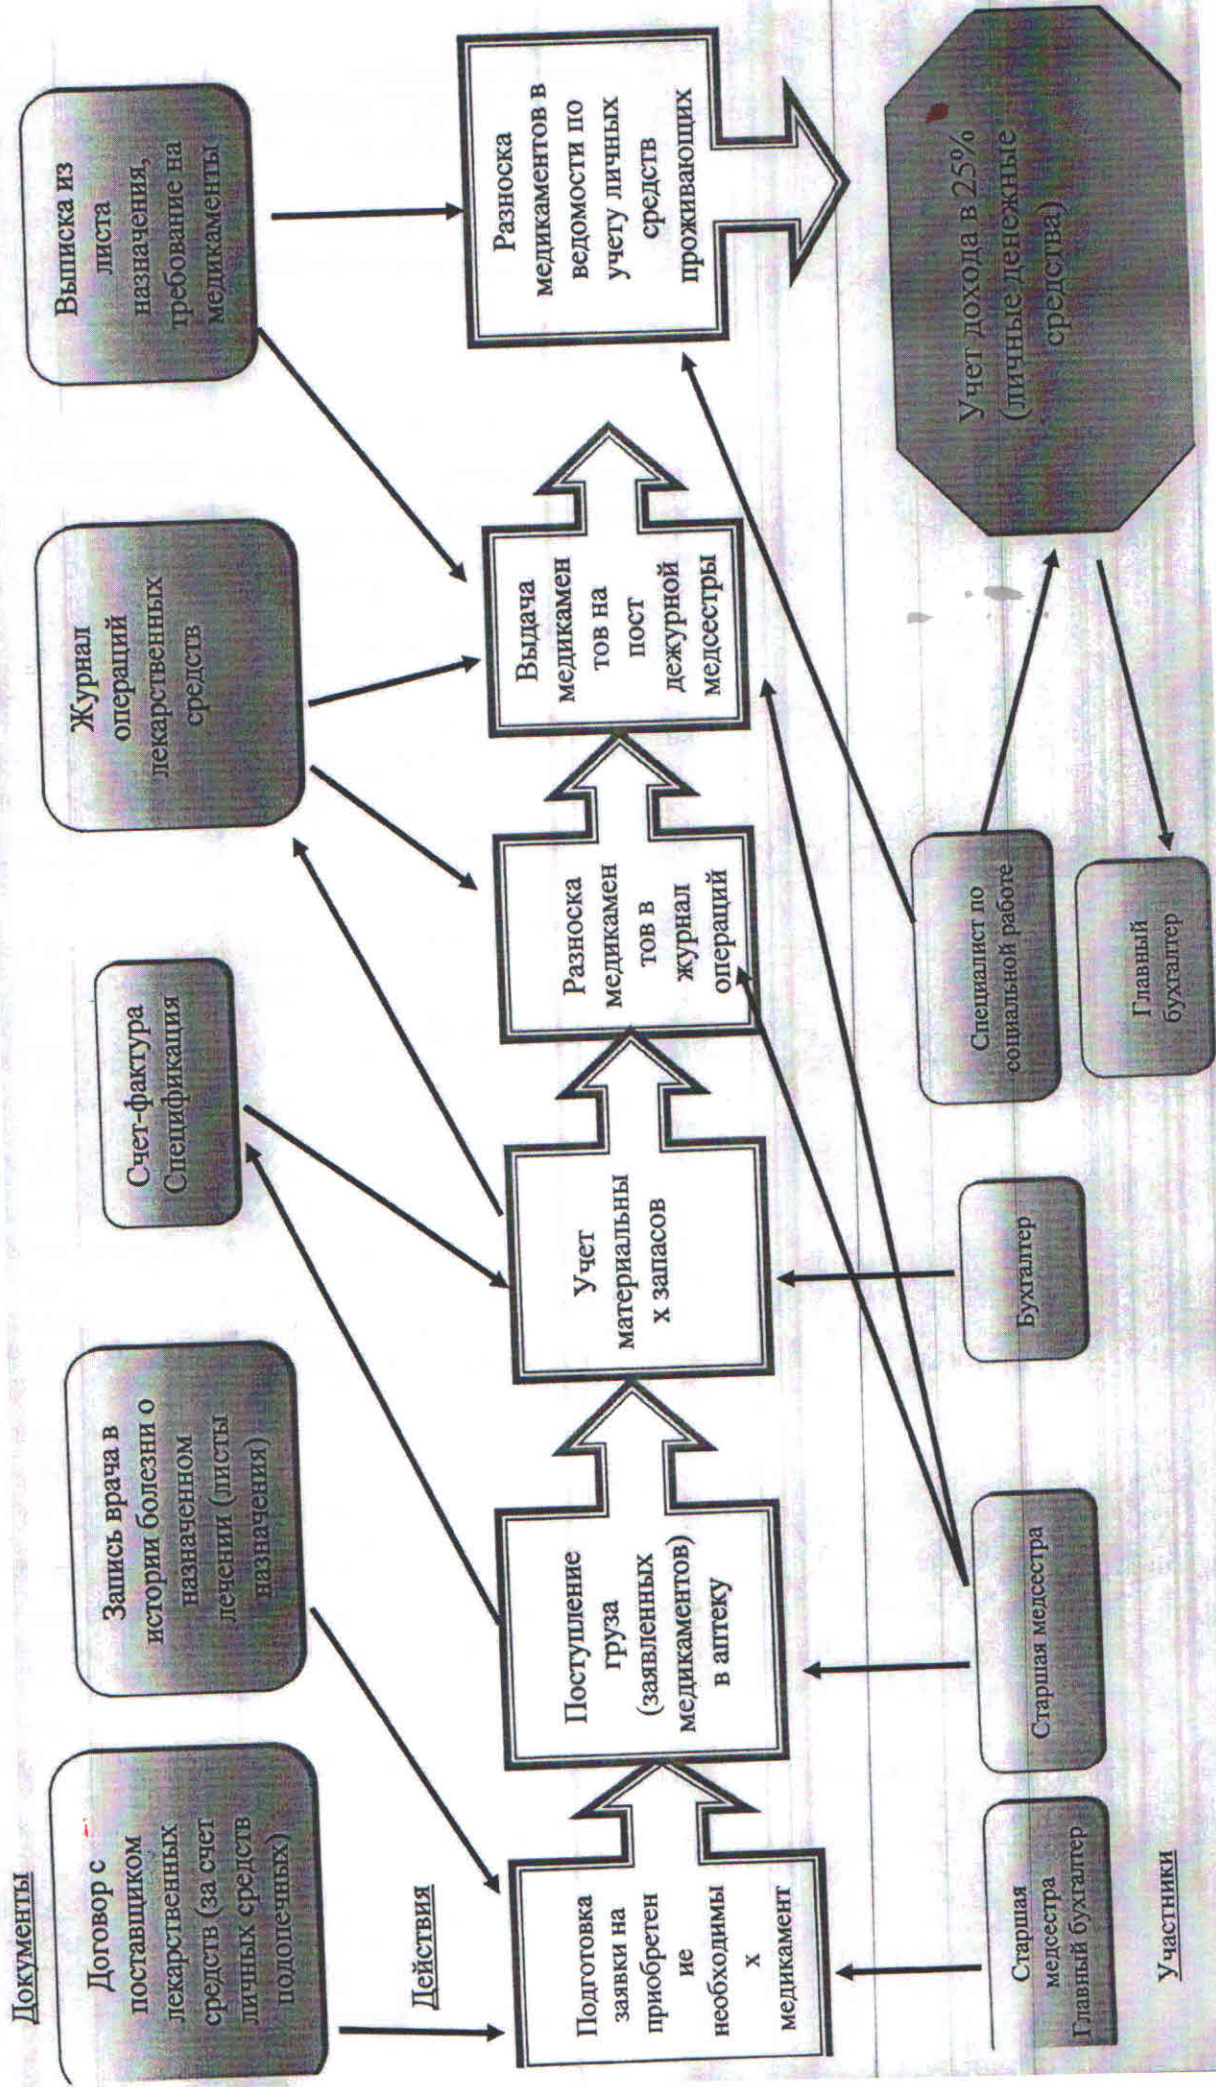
Документы

Договор с поставщиком лекарственных средств (за счет личных средств подопечных)

Запись врача в истории болезни о назначенном лечении (листы назначения)

Счет-фактура Спецификация

Журнал операций лекарственных средств

Выписка из листа назначения, требование на медикаменты

Действия

Подготовка заявки на приобретение необходимых медикамент

Поступление груза (заявленных медикаментов) в аптеку

Учет материальных запасов

Разноска медикаментов в журнал операций

Выдача медикаментов на пост дежурной медсестры

Разноска медикаментов в ведомости по учету личных средств проживающих

Учет дохода в 25% (личные денежные средства)

Старшая медсестра Главный бухгалтер

Старшая медсестра

Бухгалтер

Специалист по социальной работе

Главный бухгалтер

Участники